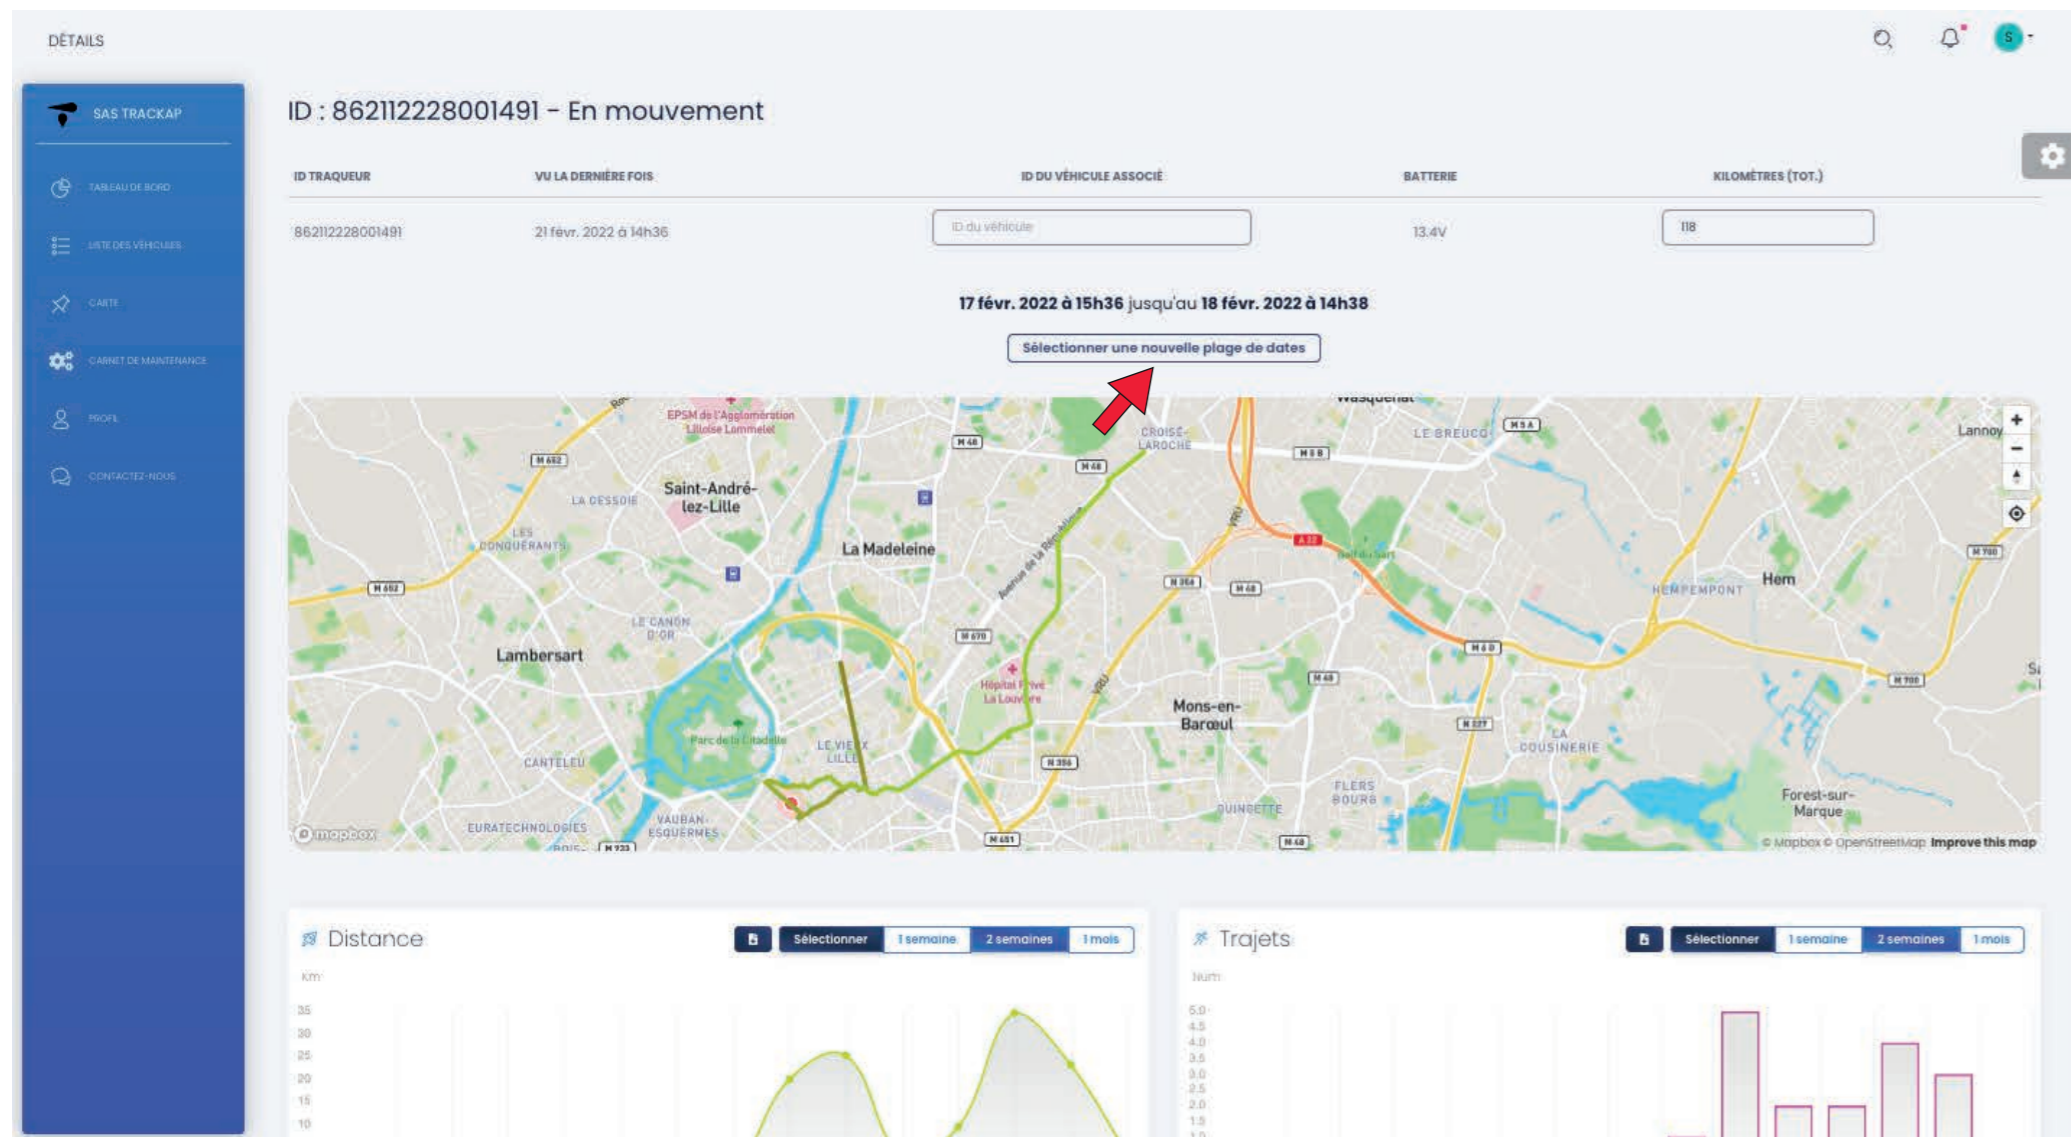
DÉTAILS

SAS TRACKAP

TABLEAU DE BORD

LISTE DES VÉHICULES

CARTE

CARNET DE MAINTENANCE

PROFIL

CONTACTEZ-NOUS

ID : 862112228001491 - En mouvement

| ID TRAQUEUR | VU LA DERNIÈRE FOIS | ID DU VÉHICULE ASSOCIÉ | BATTERIE | KILOMÈTRES (TOT.) |
|---|---|---|---|---|
| 862112228001491 | 21 févr. 2022 à 14h36 | ID du véhicule | 13.4V | 118 |

17 févr. 2022 à 15h36 jusqu'au 18 févr. 2022 à 14h38

Sélectionner une nouvelle plage de dates

Wasquehal EPSM de l'Agglomération Lilloise Lommelet CROISÉ-LAROCHE LE BREUCQ Lannoy Saint-André-lez-Lille LA CESSOIE LES CONQUÉRANTS La Madeleine Hem HEMPEMPONT Lambersart LE CANON D'OR Hôpital Privé La Louvière Mons-en-Barœul Parc de la Citadelle LE VIEUX LILLE CANTELEU LA COUSINERIE FLERS BOURG Forest-sur-Marque EURATECHNOLOGIES VAUBAN-ESQUERMES QUINCETTE Avenue de la République M 652 M 48 M 108 M 6 A M 356 M 670 M 700 M 227 M 651 M 723 A 22 VRU

© mapbox

© Mapbox © OpenStreetMap Improve this map

Distance

Sélectionner 1 semaine 2 semaines 1 mois

Km

35 30 25 20 15 10

Trajets

Sélectionner 1 semaine 2 semaines 1 mois

Num

5.0 4.5 4.0 3.5 3.0 2.5 2.0 1.5 1.0